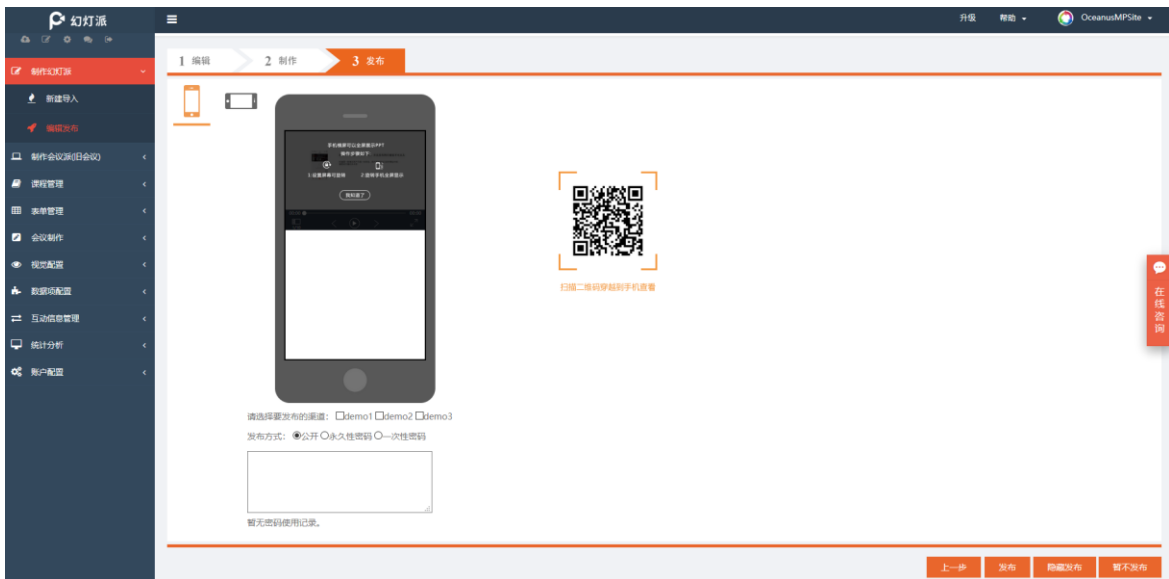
幻灯派

升级 帮助 OceanusMPSite

制作幻灯派
新建导入
编辑发布
制作会议派(旧会议)
课程管理
表单管理
会议制作
视觉配置
数据项配置
互动信息管理
统计分析
账户配置

1 编辑
2 制作
3 发布

手机横屏可以全屏展示PPT
操作步骤如下:
1.设置屏幕可旋转
2.旋转手机全屏显示
我知道了

扫描二维码穿越到手机查看

请选择要发布的渠道: demo1 demo2 demo3
发布方式: 公开 永久性密码 一次性密码

暂无密码使用记录。

在线咨询

上一步 发布 隐藏发布 暂不发布